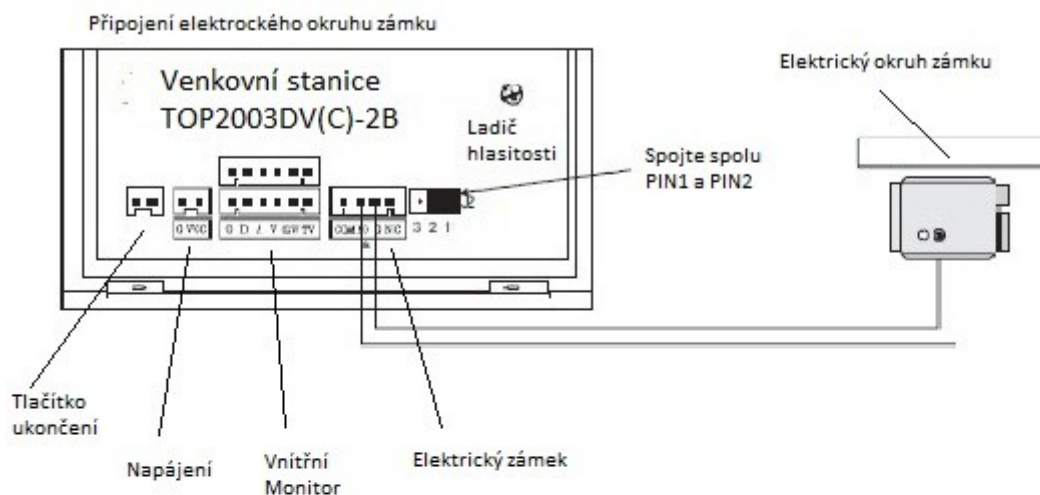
Připojení elektrockého okruhu zámku

Venkovní stanice
TOP2003DV(C)-2B

Ladič hlasitosti

Elektrický okruh zámku

Spojte spolu PIN1 a PIN2

G VCC

G D A V GWTV

COM NO G NC

3 2 1

Tlačítko ukončení

Napájení

Vnitřní Monitor

Elektrický zámek